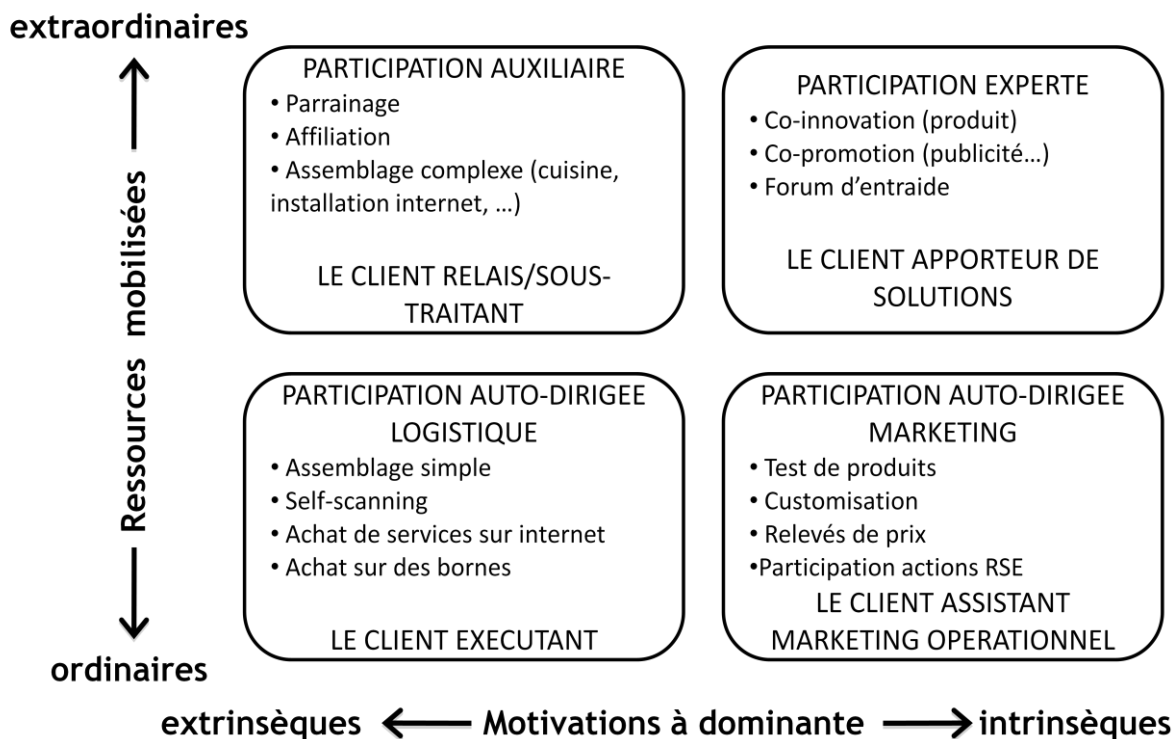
extraordinaires

Ressources mobilisées

ordinaires

PARTICIPATION AUXILIAIRE
• Parrainage
• Affiliation
• Assemblage complexe (cuisine, installation internet, …)

LE CLIENT RELAIS/SOUS-TRAITANT

PARTICIPATION EXPERTE
• Co-innovation (produit)
• Co-promotion (publicité…)
• Forum d'entraide

LE CLIENT APPORTEUR DE SOLUTIONS

PARTICIPATION AUTO-DIRIGEE LOGISTIQUE
• Assemblage simple
• Self-scanning
• Achat de services sur internet
• Achat sur des bornes

LE CLIENT EXECUTANT

PARTICIPATION AUTO-DIRIGEE MARKETING
• Test de produits
• Customisation
• Relevés de prix
•Participation actions RSE

LE CLIENT ASSISTANT MARKETING OPERATIONNEL

extrinsèques Motivations à dominante intrinsèques